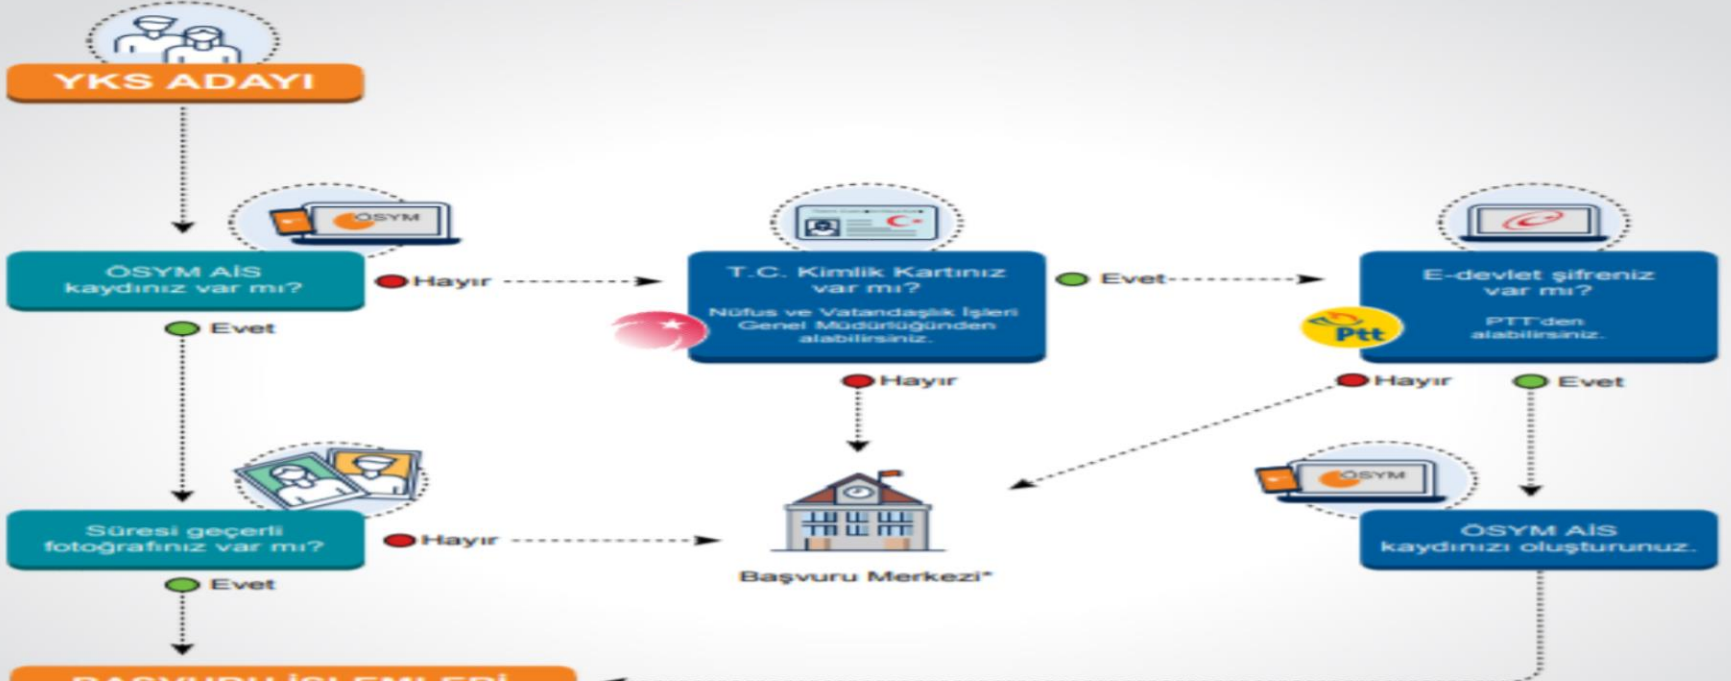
YKS ADAYI

ÖSYM

ÖSYM AİS kaydınız var mı?

Hayır

Evet

T.C. Kimlik Kartınız var mı?

Nüfus ve Vatandaşlık İşleri Genel Müdürlüğünden alabilirsiniz.

Evet

E-devlet şifreniz var mı?

Ptt

PTT'den alabilirsiniz.

Hayır

Hayır

Evet

Süresi geçerli fotoğrafınız var mı?

Hayır

Evet

Başvuru Merkezi*

ÖSYM

ÖSYM AİS kaydınızı oluşturunuz.

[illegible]